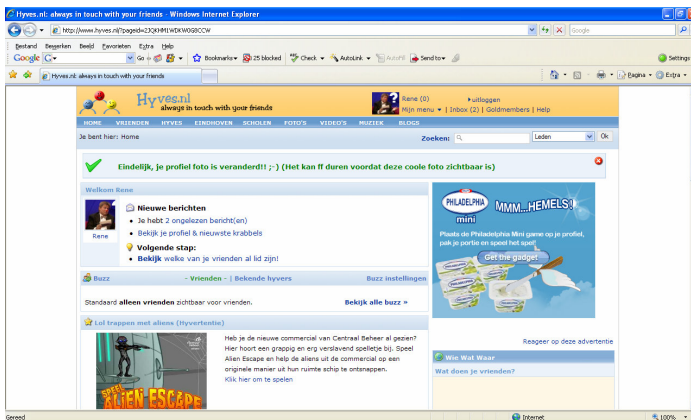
Hyves.nl: always in touch with your friends - Windows Internet Explorer

http://www.hyves.nl/?pageid=2JQKHM1WDKW0G0ICCW

Google

Bestand Bewerken Beeld Favorieten Extra Help

Google G- Go Bookmarks 25 blocked Check AutoLink AutoFill Send to Settings

Hyves.nl: always in touch with your friends

Pagina Extra

Hyves.nl always in touch with your friends

Rene (0) uitloggen
Mijn menu | Inbox (2) | Goldmembers | Help

HOME VRIENDEN HYVES EINDHOVEN SCHOLEN FOTO'S VIDEO'S MUZIEK BLOGS

Je bent hier: Home

Zoeken: Leden Ok

Eindelijk, je profiel foto is veranderd!! ;-) (Het kan ff duren voordat deze coole foto zichtbaar is)

Welkom Rene

Rene

Nieuwe berichten
• Je hebt 2 ongelezen bericht(en)
• Bekijk je profiel & nieuwste krabbels

Volgende stap:
• Bekijk welke van je vrienden al lid zijn!

Buzz - Vrienden - | Bekende hyvers Buzz instellingen

Standaard alleen vrienden zichtbaar voor vrienden. Bekijk alle buzz »

Lol trappen met aliens (Hyvertentie)

Heb je de nieuwe commercial van Centraal Beheer al gezien? Hier hoort een grappig en erg verslavend spelletje bij. Speel Alien Escape en help de aliens uit de commercial op een originele manier uit hun ruimte schip te ontsnappen.
Klik hier om te spelen

SPEEL ALIEN ESCAPE

PHILADELPHIA mini MMM...HEMELS!

Plaats de Philadelphia Mini game op je profiel, pak je portie en speel het spel!

Get the gadget

PHILADELPHIA

Reageer op deze advertentie

Wie Wat Waar

Wat doen je vrienden?

Gereed Internet 100%